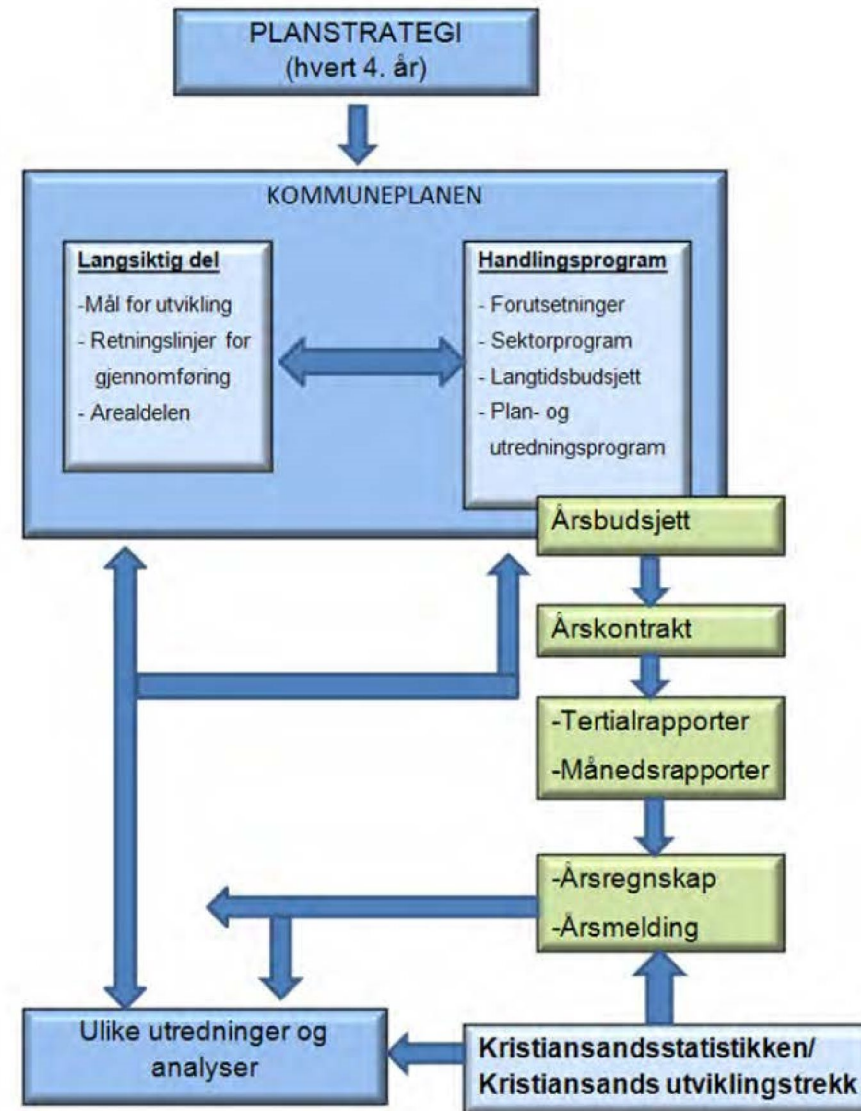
PLANSTRATEGI
(hvert 4. år)

KOMMUNEPLANEN

Langsiktig del
-Mål for utvikling
- Retningslinjer for gjennomføring
- Arealdelen

Handlingsprogram
- Forutsetninger
- Sektorprogram
- Langtidsbudsjett
- Plan- og utredningsprogram

Årsbudsjett

Årskontrakt

-Tertialrapporter
-Månedsrapporter

-Årsregnskap
-Årsmelding

Ulike utredninger og analyser

Kristiansandsstatistikken/
Kristiansands utviklingstrekk